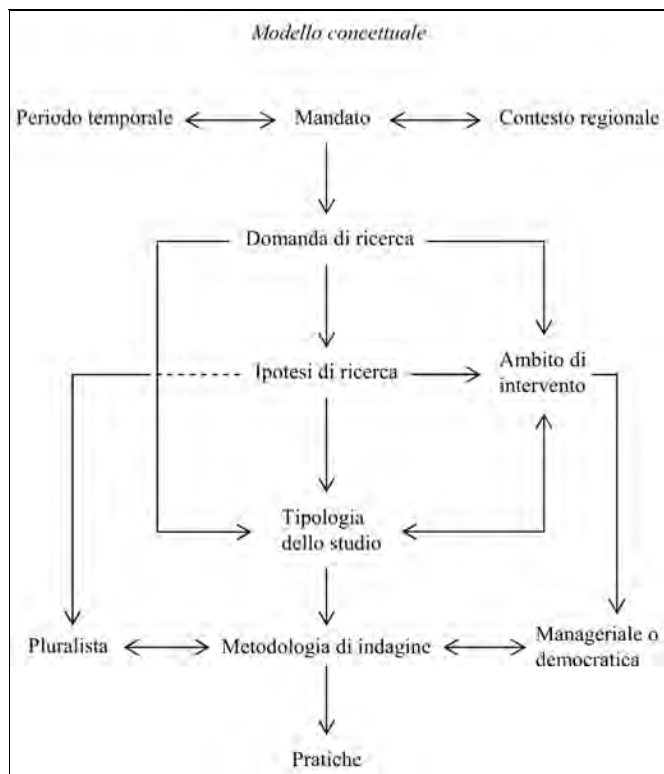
Modello concettuale

Periodo temporale

Mandato

Contesto regionale

Domanda di ricerca

Ipotesi di ricerca

Ambito di intervento

Tipologia dello studio

Pluralista

Metodologia di indagine

Manageriale o democratica

Pratiche